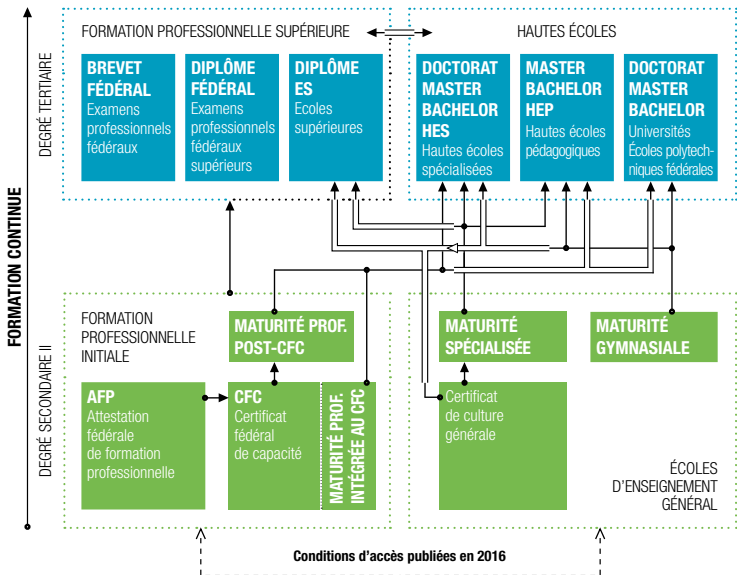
FORMATION CONTINUE

DEGRÉ TERTIAIRE

FORMATION PROFESSIONNELLE SUPÉRIEURE

HAUTES ÉCOLES

BREVET FÉDÉRAL
Examens professionnels fédéraux

DIPLÔME FÉDÉRAL
Examens professionnels fédéraux supérieurs

DIPLÔME ES
Ecoles supérieures

DOCTORAT MASTER BACHELOR HES
Hautes écoles spécialisées

MASTER BACHELOR HEP
Hautes écoles pédagogiques

DOCTORAT MASTER BACHELOR
Universités Écoles polytechniques fédérales

DEGRÉ SECONDAIRE II

FORMATION PROFESSIONNELLE INITIALE

MATURITÉ PROF. POST-CFC

MATURITÉ SPÉCIALISÉE

MATURITÉ GYMNASIALE

AFP
Attestation fédérale de formation professionnelle

CFC
Certificat fédéral de capacité

MATURITÉ PROF. INTÉGRÉE AU CFC

Certificat de culture générale

ÉCOLES D'ENSEIGNEMENT GÉNÉRAL

Conditions d'accès publiées en 2016